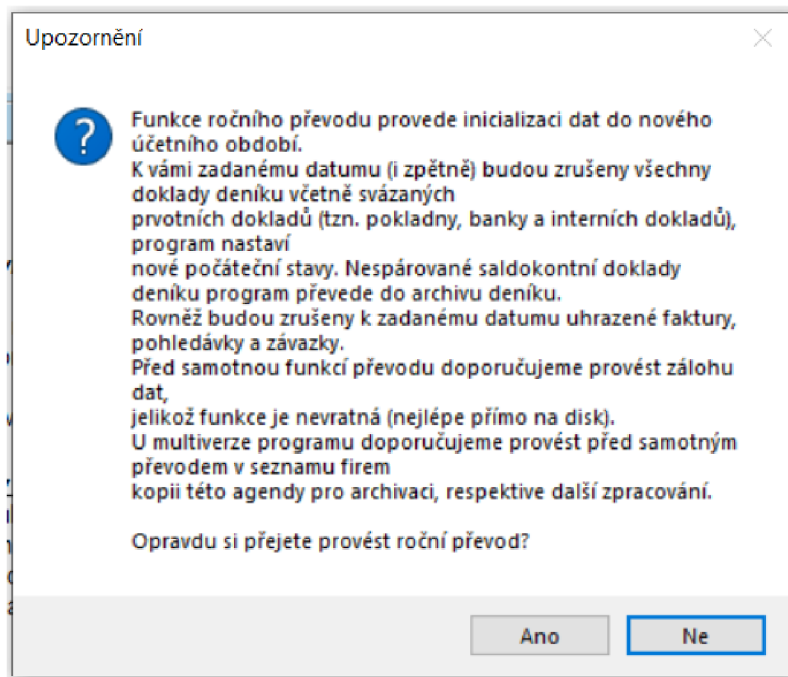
Upozornění

Funkce ročního převodu provede inicializaci dat do nového účetního období.
K vámi zadanému datumu (i zpětně) budou zrušeny všechny doklady deníku včetně svázaných
prvotních dokladů (tzn. pokladny, banky a interních dokladů), program nastaví
nové počáteční stavy. Nespárované saldokontní doklady deníku program převede do archivu deníku.
Rovněž budou zrušeny k zadanému datumu uhrazené faktury, pohledávky a závazky.
Před samotnou funkcí převodu doporučujeme provést zálohu dat,
jelikož funkce je nevratná (nejlépe přímo na disk).
U multiverze programu doporučujeme provést před samotným převodem v seznamu firem
kopii této agendy pro archivaci, respektive další zpracování.

Opravdu si přejete provést roční převod?

Ano

Ne